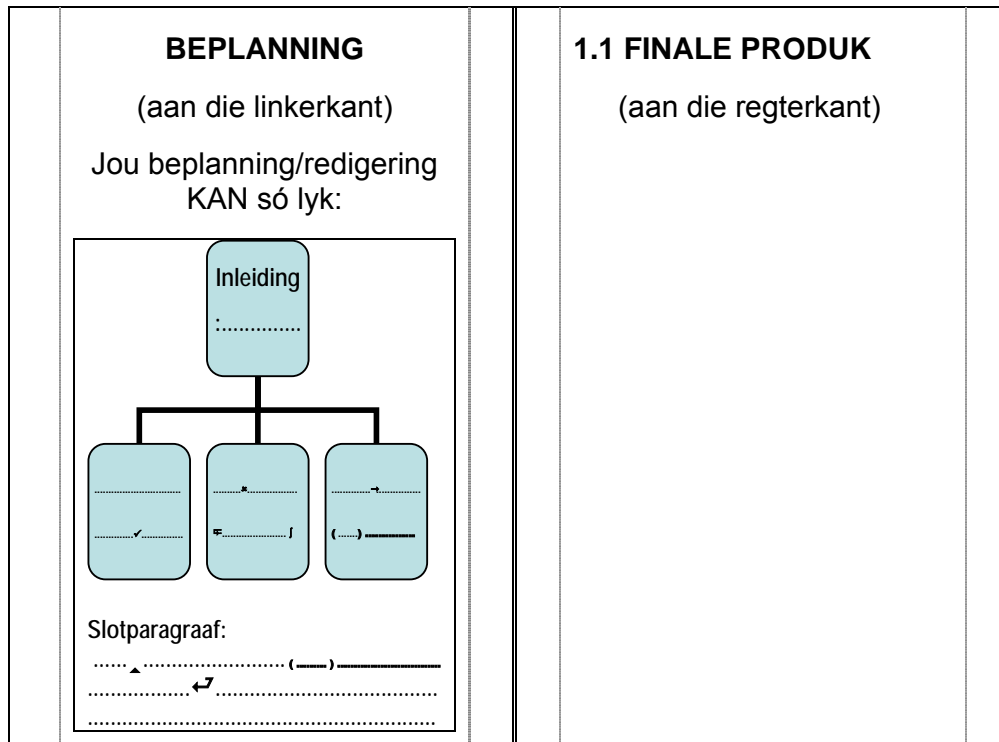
| BEPLANNING | 1.1 FINALE PRODUK |
|---|---|
| (aan die linkerkant) | (aan die regterkant) |
| Jou beplanning/redigering KAN só lyk: | |

Inleiding
:.............

.......................
..........✓..........

.........‸..............
≠....................∫

..........→..........
(......) ..........

Slotparagraaf:
......‸......................(......)..........................
...................↵.......................................
...............................................................